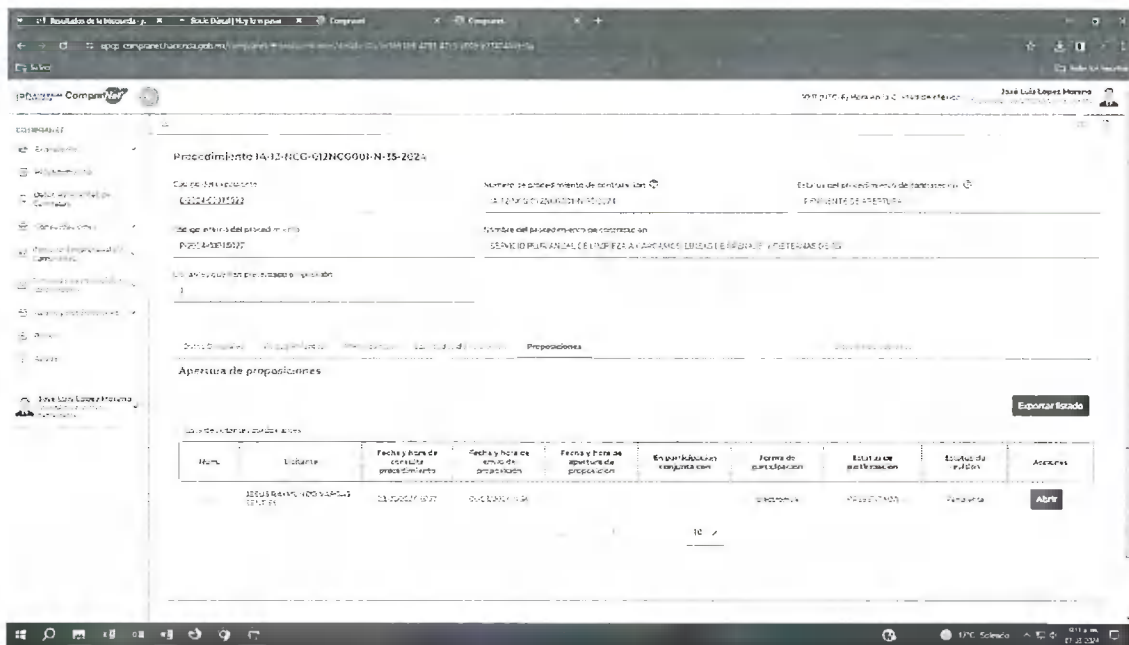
Resultados de la búsqueda | Buck Donald Hoy te presenta | ComprasMX | ComprasMX

upcp-compranet.hacienda.gob.mx

ComprasMX

José Luis López Moreno

Procedimiento IA-12-NCG-012NCG001-N-35-2024

Código del expediente
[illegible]

Número de procedimiento de contratación
IA-12-NCG-012NCG001-N-35-2024

Estatus del procedimiento de contratación
PENDIENTE DE APERTURA

Código de registro del procedimiento
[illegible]

Nombre del procedimiento de contratación
SERVICIO INTEGRAL DE LIMPIEZA A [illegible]

Proposiciones

Apertura de proposiciones

Exportar listado

| Núm. | Licitante | Fecha y hora de consulta procedimiento | Fecha y hora de envío de proposición | Fecha y hora de apertura de proposición | En participación conjunta con | Forma de participación | Estatus de participación | Estatus de revisión | Acciones |
|---|---|---|---|---|---|---|---|---|---|
| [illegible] | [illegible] | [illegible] | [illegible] | | | Electrónica | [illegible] | Pendiente | Abrir |

10